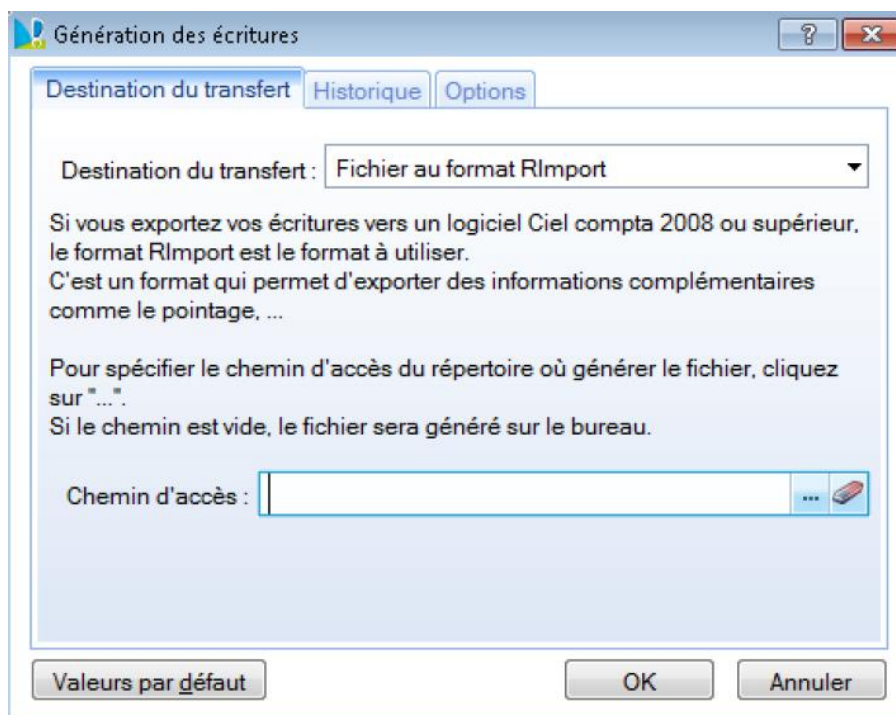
Génération des écritures

?

Destination du transfert | Historique | Options

Destination du transfert : Fichier au format RImport

Si vous exportez vos écritures vers un logiciel Ciel compta 2008 ou supérieur, le format RImport est le format à utiliser.
C'est un format qui permet d'exporter des informations complémentaires comme le pointage, ...

Pour spécifier le chemin d'accès du répertoire où générer le fichier, cliquez sur "...".
Si le chemin est vide, le fichier sera généré sur le bureau.

Chemin d'accès :

...

Valeurs par défaut

OK

Annuler